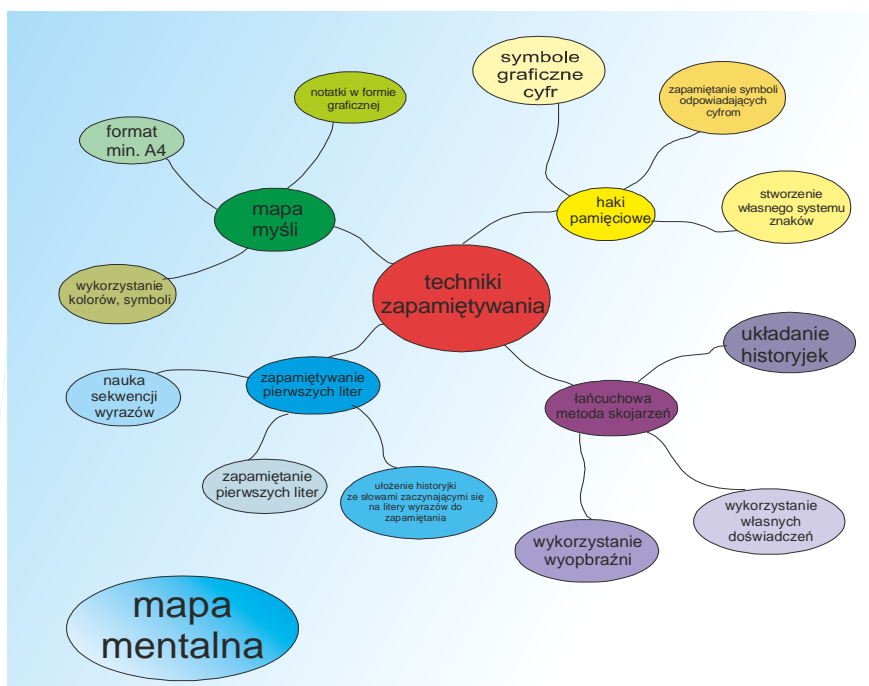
techniki zapamiętywania

mapa myśli

notatki w formie graficznej

format min. A4

wykorzystanie kolorów, symboli

haki pamięciowe

symbole graficzne cyfr

zapamiętanie symboli odpowiadających cyfrom

stworzenie własnego systemu znaków

zapamiętywanie pierwszych liter

nauka sekwencji wyrazów

zapamiętanie pierwszych liter

ułożenie historyjki ze słowami zaczynającymi się na litery wyrazów do zapamiętania

łańcuchowa metoda skojarzeń

układanie historyjek

wykorzystanie własnych doświadczeń

wykorzystanie wyobraźni

mapa mentalna